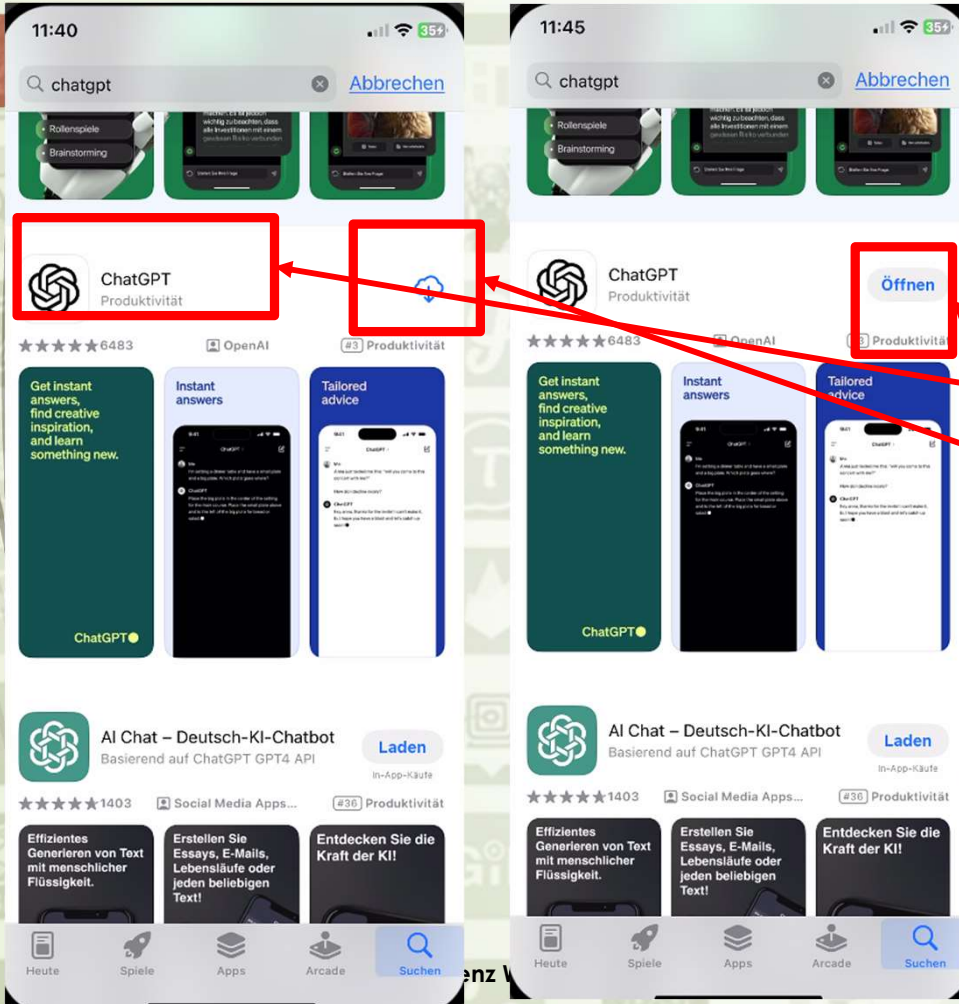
11:40

35

chatgpt

Abbrechen

Rollenspiele

Brainstorming

ChatGPT
Produktivität

6483

OpenAI

#3 Produktivität

Get instant answers, find creative inspiration, and learn something new.

ChatGPT

Instant answers

Tailored advice

AI Chat – Deutsch-KI-Chatbot
Basierend auf ChatGPT GPT4 API

Laden
In-App-Käufe

1403

Social Media Apps...

#36 Produktivität

Effizientes Generieren von Text mit menschlicher Flüssigkeit.

Erstellen Sie Essays, E-Mails, Lebensläufe oder jeden beliebigen Text!

Entdecken Sie die Kraft der KI!

Heute

Spiele

Apps

Arcade

Suchen

11:45

35

chatgpt

Abbrechen

Rollenspiele

Brainstorming

ChatGPT
Produktivität

Öffnen

6483

OpenAI

#3 Produktivität

Get instant answers, find creative inspiration, and learn something new.

ChatGPT

Instant answers

Tailored advice

AI Chat – Deutsch-KI-Chatbot
Basierend auf ChatGPT GPT4 API

Laden
In-App-Käufe

1403

Social Media Apps...

#36 Produktivität

Effizientes Generieren von Text mit menschlicher Flüssigkeit.

Erstellen Sie Essays, E-Mails, Lebensläufe oder jeden beliebigen Text!

Entdecken Sie die Kraft der KI!

Heute

Spiele

Apps

Arcade

Suchen

enz W